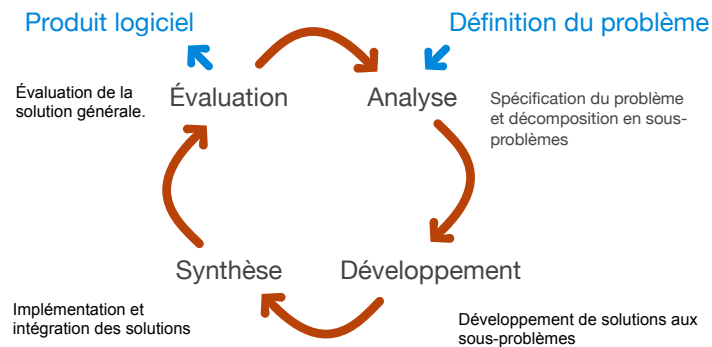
Produit logiciel

Définition du problème

Évaluation de la solution générale.

Évaluation

Analyse

Spécification du problème et décomposition en sous-problèmes

Synthèse

Développement

Implémentation et intégration des solutions

Développement de solutions aux sous-problèmes